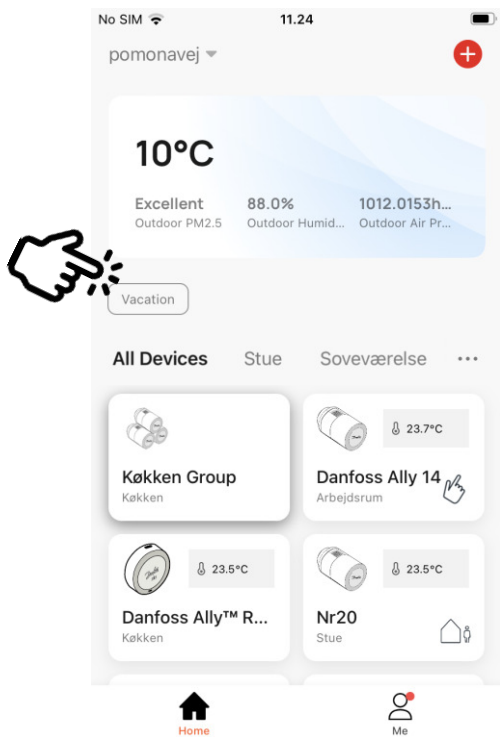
No SIM 11.24

pomonavej

10°C

Excellent
Outdoor PM2.5

88.0%
Outdoor Humid...

1012.0153h...
Outdoor Air Pr...

Vacation

All Devices Stue Soveværelse ···

Køkken Group
Køkken

23.7°C
Danfoss Ally 14
Arbejdsrum

23.5°C
Danfoss Ally™ R...
Køkken

23.5°C
Nr20
Stue

Home
Me